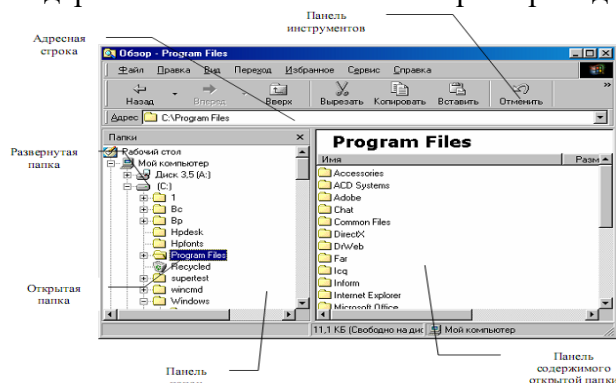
Панель инструментов

Адресная строка

Обзор - Program Files

Файл Правка Вид Переход Избранное Сервис Справка

Назад Вперед Вверх Вырезать Копировать Вставить Отменить

Адрес C:\Program Files

Папки ×

Развернутая папка

Рабочий стол
Мой компьютер
Диск 3,5 (A:)
(C:)
1
Bc
Bp
Hpdesk
Hpfonts
Program Files
Recycled
supertest
wincmd
Windows

Открытая папка

Program Files

Имя Разм

Accessories
ACD Systems
Adobe
Chat
Common Files
DirectX
DrWeb
Far
Icq
Inform
Internet Explorer
Microsoft Office

11,1 КБ (Свободно на дис Мой компьютер

Панель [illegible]

Панель содержимого открытой папки